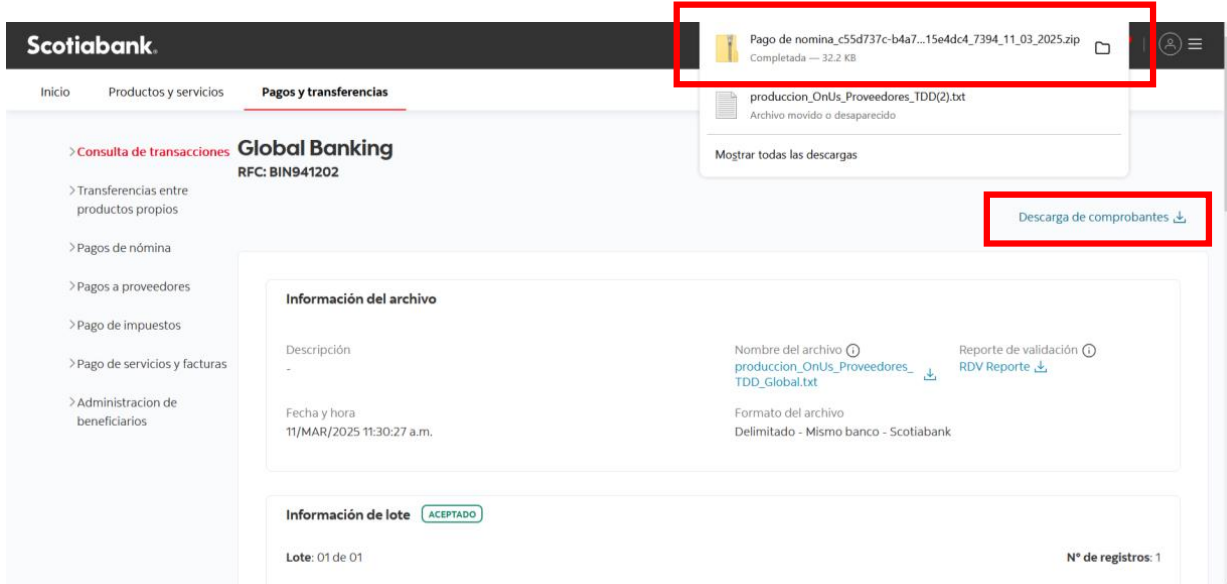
Scotiabank.

Pago de nomina_c55d737c-b4a7...15e4dc4_7394_11_03_2025.zip
Completada — 32.2 KB

produccion_OnUs_Proveedores_TDD(2).txt
Archivo movido o desaparecido

Mostrar todas las descargas

Inicio Productos y servicios Pagos y transferencias

> Consulta de transacciones
> Transferencias entre productos propios
> Pagos de nómina
> Pagos a proveedores
> Pago de impuestos
> Pago de servicios y facturas
> Administracion de beneficiarios

Global Banking
RFC: BIN941202

Descarga de comprobantes

Información del archivo

Descripción
-

Nombre del archivo
produccion_OnUs_Proveedores_TDD_Global.txt

Reporte de validación
RDV Reporte

Fecha y hora
11/MAR/2025 11:30:27 a.m.

Formato del archivo
Delimitado - Mismo banco - Scotiabank

Información de lote ACEPTADO

Lote: 01 de 01

N° de registros: 1